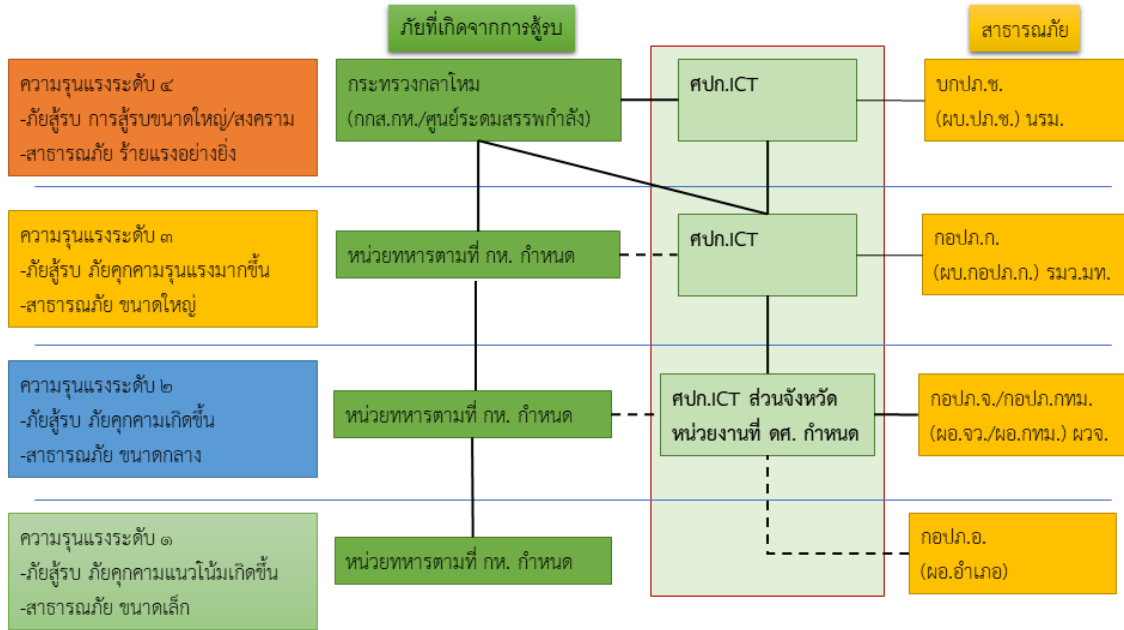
ภัยที่เกิดจากการสู้รบ

สาธารณภัย

ความรุนแรงระดับ ๔
-ภัยสู้รบ การสู้รบขนาดใหญ่/สงคราม
-สาธารณภัย ร้ายแรงอย่างยิ่ง

กระทรวงกลาโหม
(กกส.กห./ศูนย์ระดมสรรพกำลัง)

ศปก.ICT

บกปภ.ช.
(ผบ.ปภ.ช.) นรม.

ความรุนแรงระดับ ๓
-ภัยสู้รบ ภัยคุกคามรุนแรงมากขึ้น
-สาธารณภัย ขนาดใหญ่

หน่วยทหารตามที่ กห. กำหนด

ศปก.ICT

กอปภ.ก.
(ผบ.กอปภ.ก.) รมว.มท.

ความรุนแรงระดับ ๒
-ภัยสู้รบ ภัยคุกคามเกิดขึ้น
-สาธารณภัย ขนาดกลาง

หน่วยทหารตามที่ กห. กำหนด

ศปก.ICT ส่วนจังหวัด
หน่วยงานที่ ดศ. กำหนด

กอปภ.จ./กอปภ.กทม.
(ผอ.จว./ผอ.กทม.) ผวจ.

ความรุนแรงระดับ ๑
-ภัยสู้รบ ภัยคุกคามแนวโน้มเกิดขึ้น
-สาธารณภัย ขนาดเล็ก

หน่วยทหารตามที่ กห. กำหนด

กอปภ.อ.
(ผอ.อำเภอ)